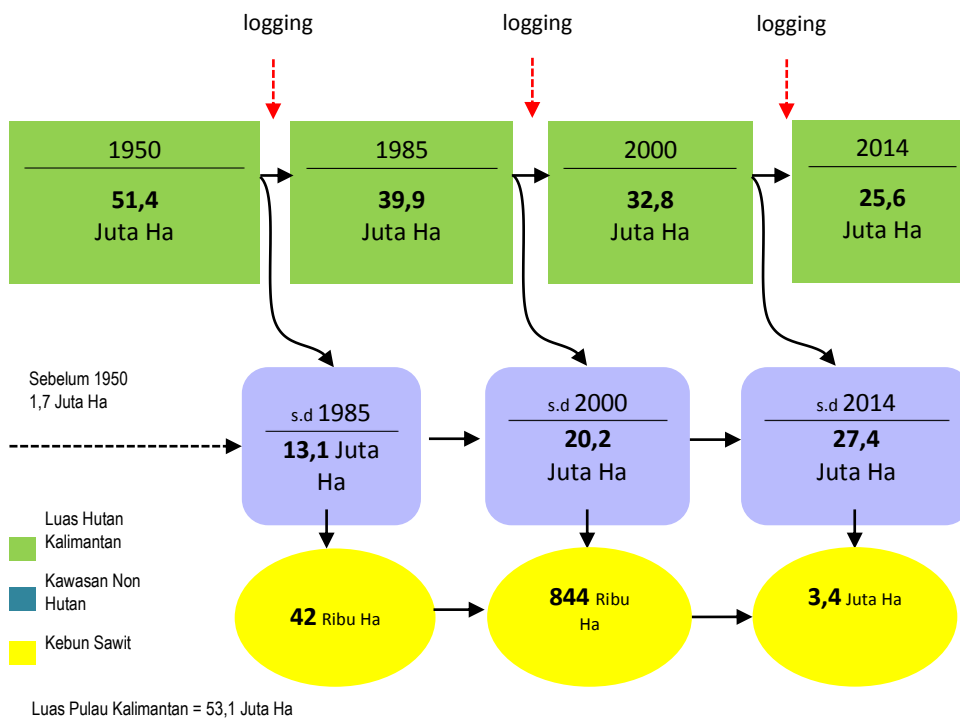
logging

logging

logging

1950

**51,4**
Juta Ha

1985

**39,9**
Juta Ha

2000

**32,8**
Juta Ha

2014

**25,6**
Juta Ha

Sebelum 1950
1,7 Juta Ha

s.d 1985

**13,1** Juta Ha

s.d 2000

**20,2**
Juta Ha

s.d 2014

**27,4**
Juta Ha

Luas Hutan Kalimantan

Kawasan Non Hutan

Kebun Sawit

**42** Ribu Ha

**844** Ribu Ha

**3,4** Juta Ha

Luas Pulau Kalimantan = 53,1 Juta Ha